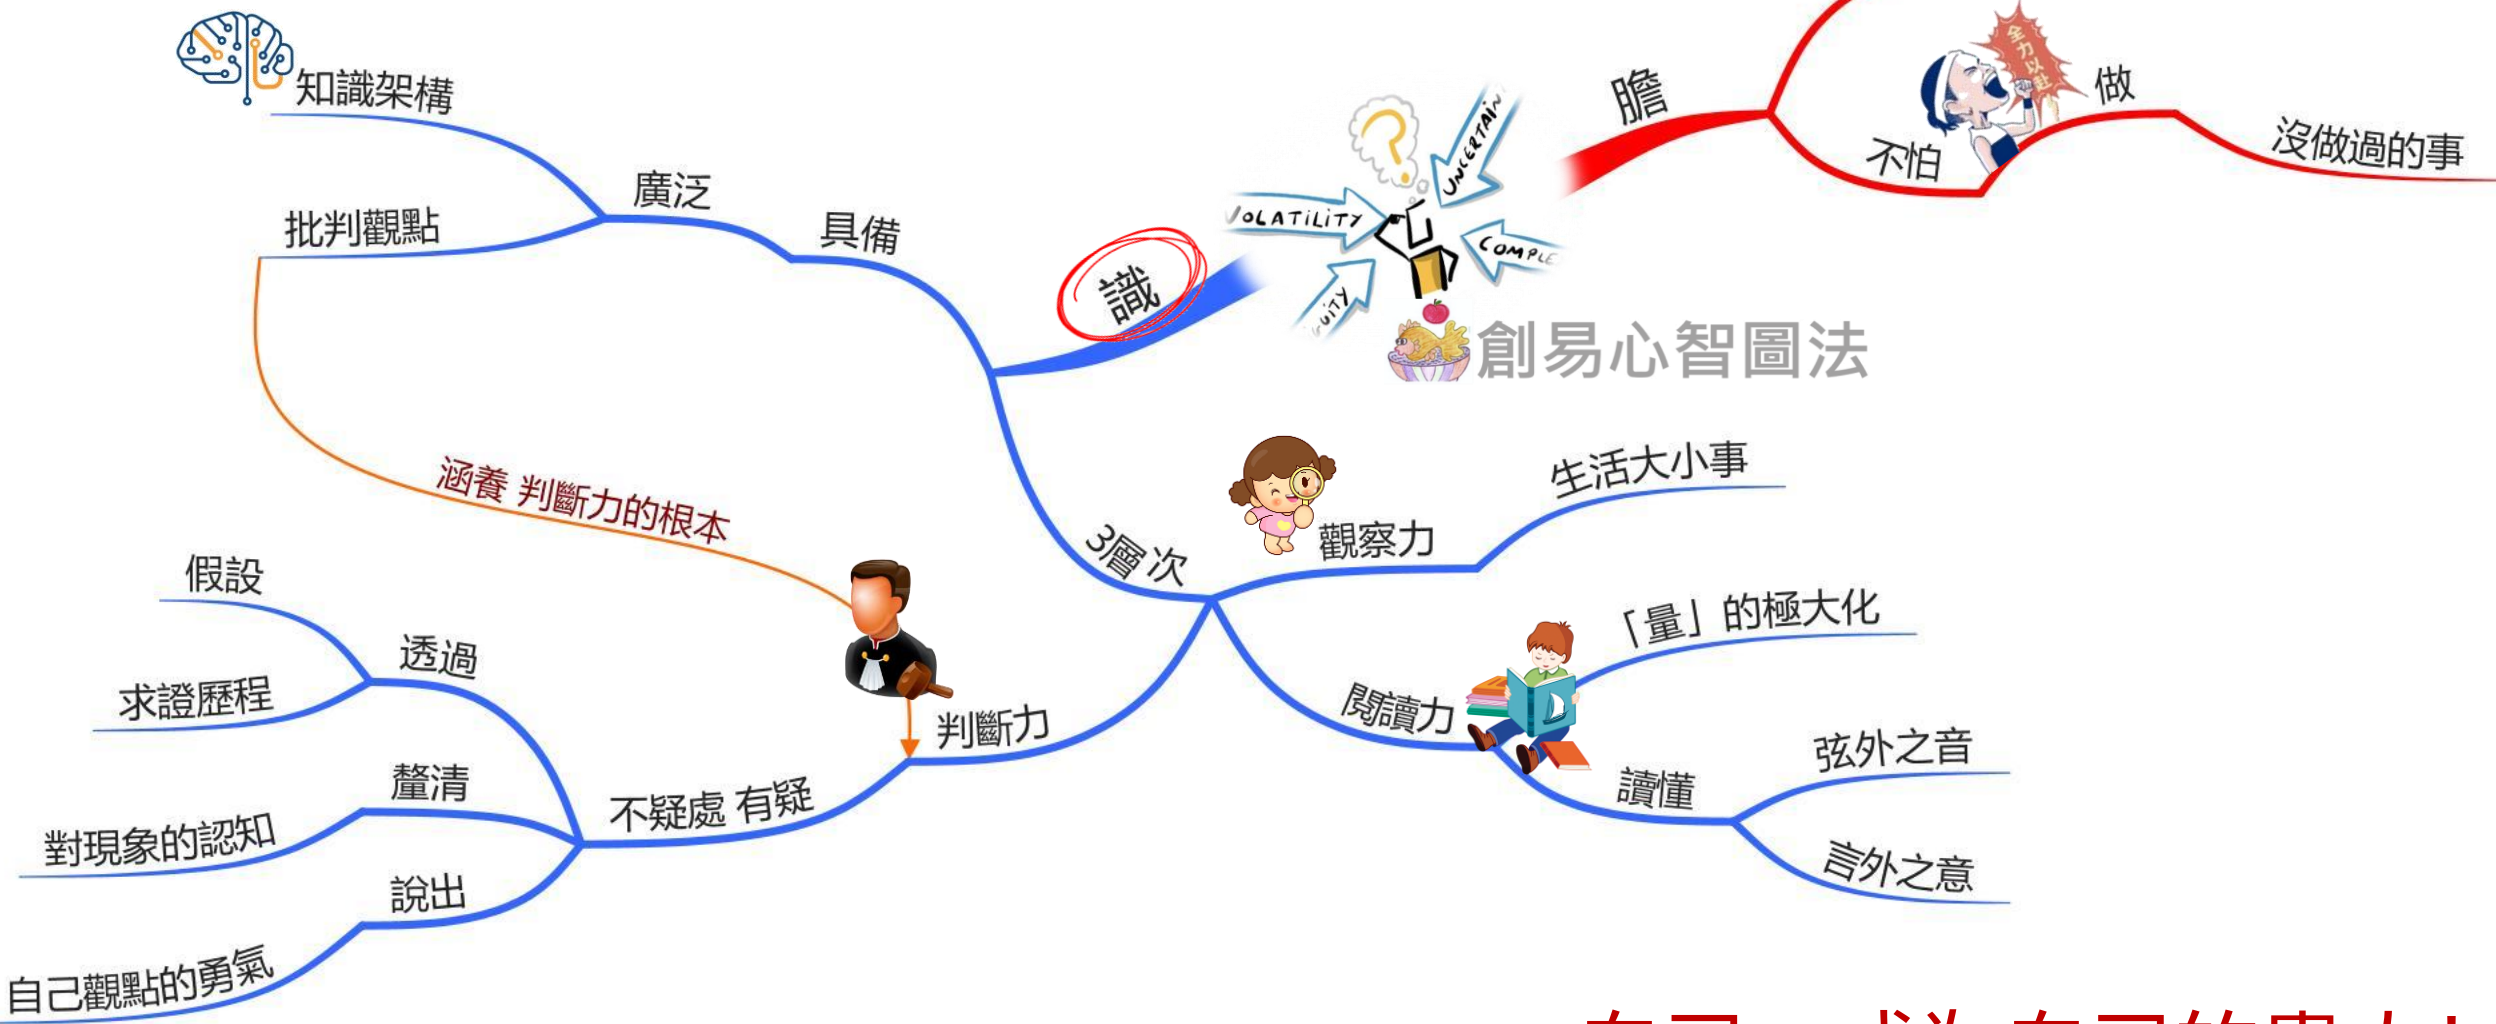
知識架構

廣泛

批判觀點

具備

識

膽

做

不怕

沒做過的事

VOLATILITY

UNCERTAIN

COMPLE

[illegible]UITY

全力以赴

創易心智圖法

涵養 判斷力的根本

3層次

觀察力

生活大小事

「量」的極大化

閱讀力

讀懂

弦外之音

言外之意

判斷力

不疑處 有疑

假設

透過

求證歷程

釐清

對現象的認知

說出

自己觀點的勇氣

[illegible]